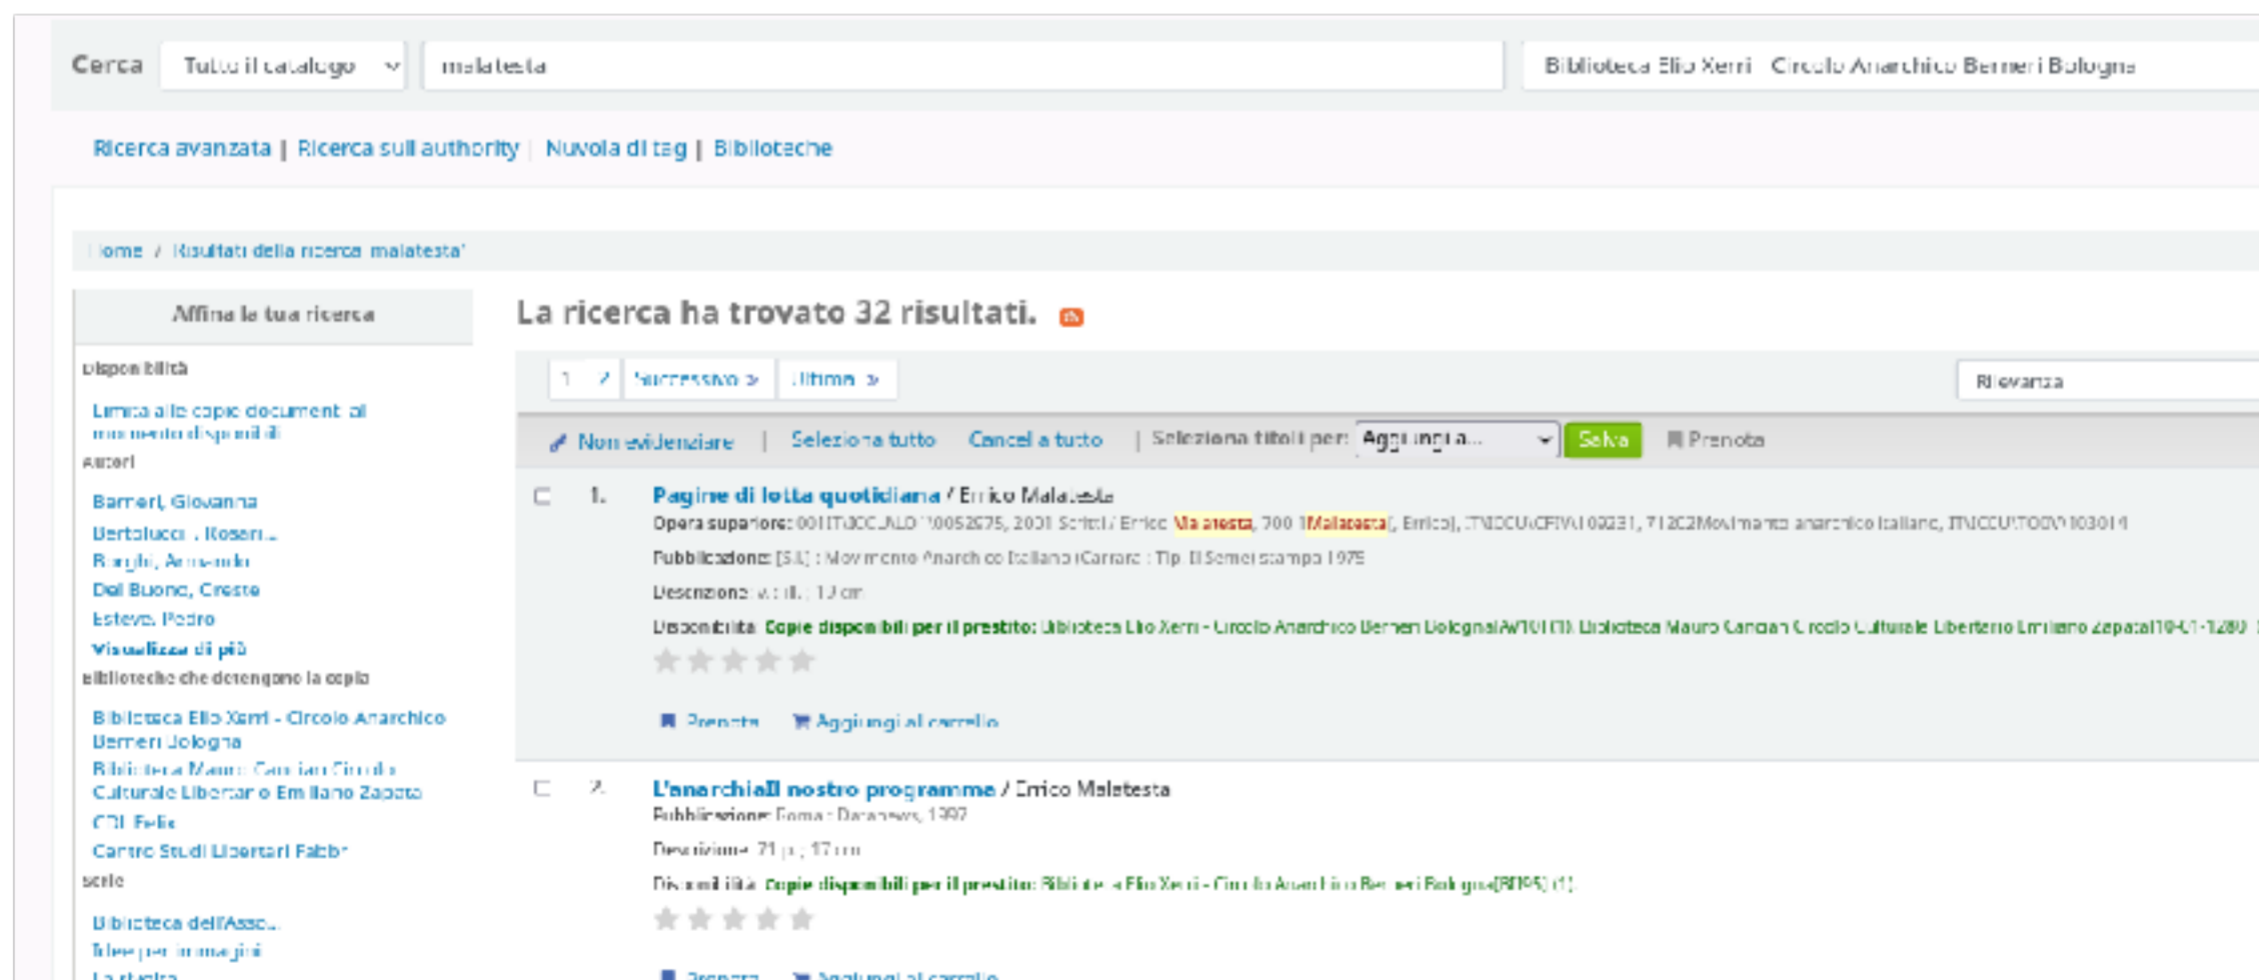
Cerca Tutto il catalogo malatesta Biblioteca Elio Xerri Circolo Anarchico Berneri Bologna

Ricerca avanzata | Ricerca sull authority | Nuvola di tag | Biblioteche

Home / Risultati della ricerca 'malatesta'

Affina la tua ricerca

Disponibilità

Limita alle copie documenti al momento disponibili

Autori

Barrerl, Giovanna
Bertolucci, Rosaria
Borghi, Armando
Dal Buono, Oreste
Esteve, Pedro
Visualizza di più

Biblioteche che detengono la copia

Biblioteca Elio Xerri - Circolo Anarchico Berneri Bologna
Biblioteca Mauro Cancian Circolo Culturale Libertario Emiliano Zapata
CDL Felix
Centro Studi Libertari Fabbri

Serie

Biblioteca dell'Asso...
Idee per immagini
La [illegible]

La ricerca ha trovato 32 risultati.

1 2 Successivo » Ultima »

Rilevanza

Non evidenziare | Seleziona tutto Cancella tutto | Seleziona titoli per: Aggiungi a... Salva Prenota

1. Pagine di lotta quotidiana / Errico Malatesta
Opera superiore: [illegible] Scritti / Errico Malatesta, 700 1Malatesta, Errico, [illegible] Movimento anarchico italiano, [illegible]
Pubblicazione: [S.l.] : Movimento Anarchico Italiano (Carrara : Tip. Il Seme) stampa 1975
Descrizione: v. : ill. ; 19 cm
Disponibilità: Copie disponibili per il prestito: Biblioteca Elio Xerri - Circolo Anarchico Berneri Bologna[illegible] Biblioteca Mauro Cancian Circolo Culturale Libertario Emiliano Zapata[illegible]
Prenota Aggiungi al carrello

2. L'anarchiaIl nostro programma / Errico Malatesta
Pubblicazione: Roma : Datanews, 1997
Descrizione: 71 p. ; 17 cm
Disponibilità: Copie disponibili per il prestito: Biblioteca Elio Xerri - Circolo Anarchico Berneri Bologna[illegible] (1).
Prenota Aggiungi al carrello